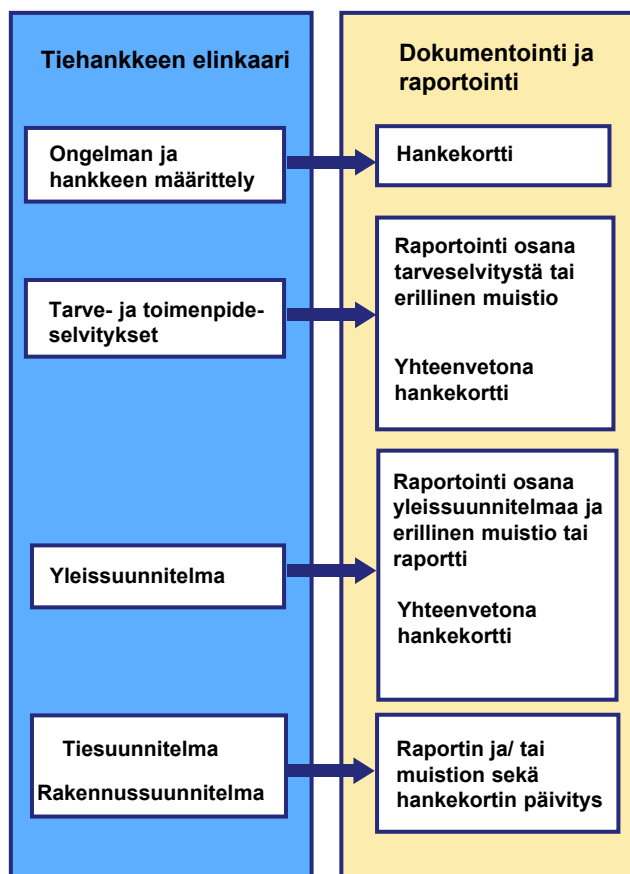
Tiehankkeen elinkaari

Ongelman ja hankkeen määrittely

Tarve- ja toimenpideselvitykset

Yleissuunnitelma

Tiesuunnitelma

Rakennussuunnitelma

Dokumentointi ja raportointi

Hankekortti

Raportointi osana tarveselvitystä tai erillinen muistio

Yhteenvetona hankekortti

Raportointi osana yleissuunnitelmaa ja erillinen muistio tai raportti

Yhteenvetona hankekortti

Raportin ja/ tai muistion sekä hankekortin päivitys